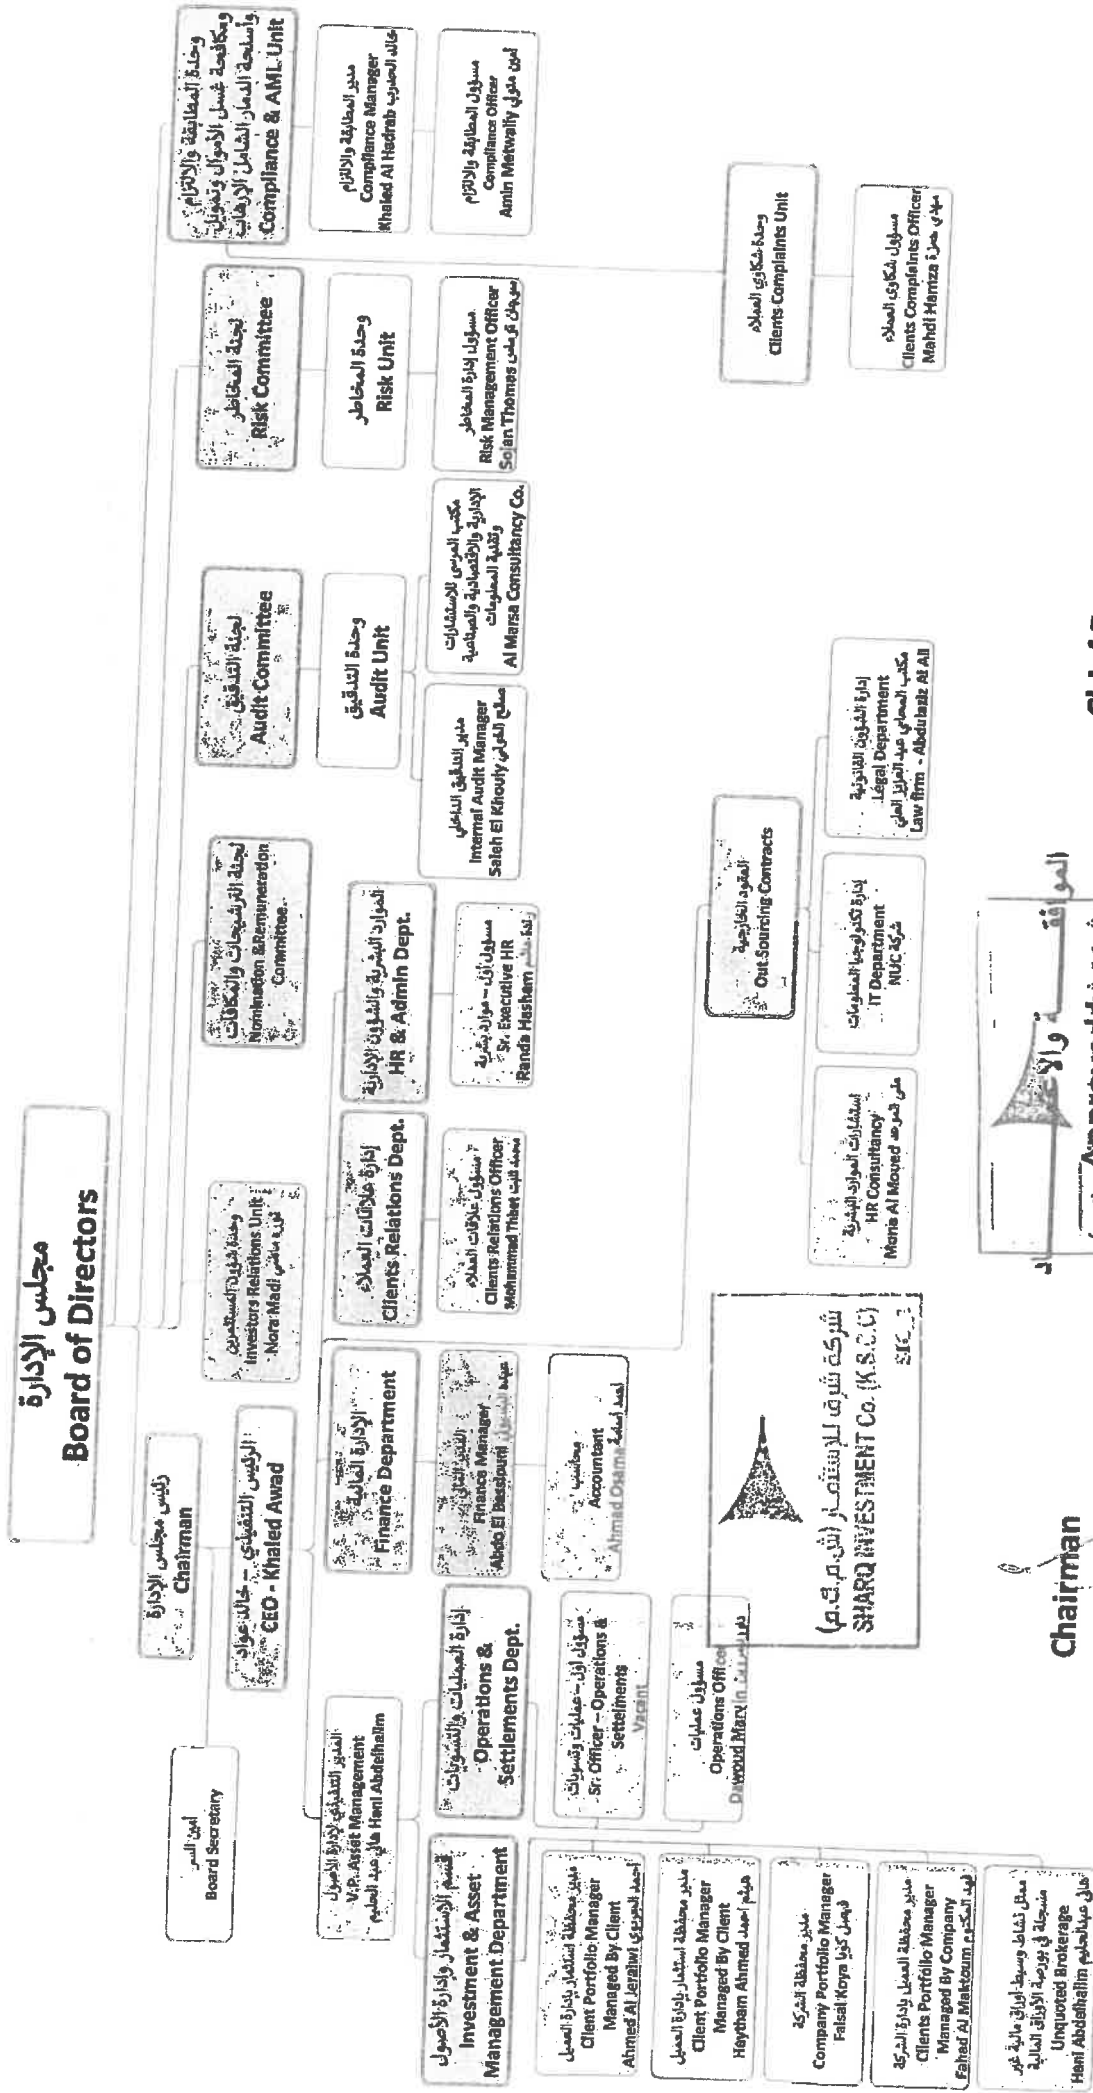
مجلس الإدارة
Board of Directors

أمين السر
Board Secretary

رئيس مجلس الإدارة
Chairman

الرئيس التنفيذي – خالد عواد
CEO - Khaled Awad

المدير التنفيذي لإدارة الأصول
V.P. Asset Management
هاني عبد الحليم Hani Abdelhalim

قسم الإستثمار وإدارة الأصول
Investment & Asset Management Department

مدير محفظة استثمار بإدارة العميل
Client Portfolio Manager Managed By Client
أحمد الجريوي Ahmed Al Jeraiwi

مدير محفظة استثمار بإدارة العميل
Client Portfolio Manager Managed By Client
هيثم أحمد Haytham Ahmed

مدير محفظة الشركة
Company Portfolio Manager
فيصل كويا Faisal Koya

مدير محفظة العميل بإدارة الشركة
Clients Portfolio Manager Managed By Company
فهد المكتوم Fahed Al Maktoum

ممثل نشاط وسيط أوراق مالية غير مسجلة في بورصة الأوراق المالية
Unquoted Brokerage
هاني عبدالحليم Hani Abdelhalim

إدارة العمليات والتسويات
Operations & Settlements Dept.

مسئول أول – عمليات وتسويات
Sr. Officer – Operations & Settlements
Vacant

مسئول عمليات
Operations Officer
داوود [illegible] Dawoud Mary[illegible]

الإدارة المالية
Finance Department

المدير المالي
Finance Manager
عبده البسيوني Abdo El Bassiouni

محاسب
Accountant
أحمد أسامة Ahmad Osama

وحدة شئون المستثمرين
Investors Relations Unit
نورا ماضي Nora Madi

إدارة علاقات العملاء
Clients Relations Dept.

مسئول علاقات العملاء
Clients Relations Officer
محمد ثابت Mohammad Thabet

لجنة الترشيحات والمكافآت
Nomination &Remuneration Committee

الموارد البشرية والشئون الإدارية
HR & Admin Dept.

مسئول أول – موارد بشرية
Sr. Executive HR
رندة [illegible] Randa Hasham

لجنة التدقيق
Audit Committee

وحدة التدقيق
Audit Unit

مدير التدقيق الداخلي
Internal Audit Manager
صالح الخولي Saleh El Khouly

مكتب المرسى للاستشارات الإدارية والاقتصادية والصناعية وتقنية المعلومات
Al Marsa Consultancy Co.

لجنة المخاطر
Risk Committee

وحدة المخاطر
Risk Unit

مسئول إدارة المخاطر
Risk Management Officer
سوجان توماس Sojan Thomas

وحدة المطابقة والالتزام ومكافحة غسل الأموال وتمويل وأسلحة الدمار الشامل الإرهاب
Compliance & AML Unit

مدير المطابقة والالتزام
Compliance Manager
خالد الحضرب Khaled Al Hadrab

مسئول المطابقة والالتزام
Compliance Officer
أمين متولي Amin Metwally

وحدة شكاوى العملاء
Clients Complaints Unit

مسئول شكاوى العملاء
Clients Complaints Officer
مهدي حمزة Mahdi Hamza

العقود الخارجية
Out Sourcing Contracts

استشارات الموارد البشرية
HR Consultancy
منى المؤيد Mona Al Moyed

إدارة تكنولوجيا المعلومات
IT Department
شركة NUC

إدارة الشئون القانونية
Legal Department
مكتب المحامي عبد العزيز العلي
Law firm - Abdulaziz Al Ali

شركة شرق للإستثمار (ش.م.ك.م)
SHARQ INVESTMENT Co. (K.S.C.C)

Chairman

الموافقة والاعتماد
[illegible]